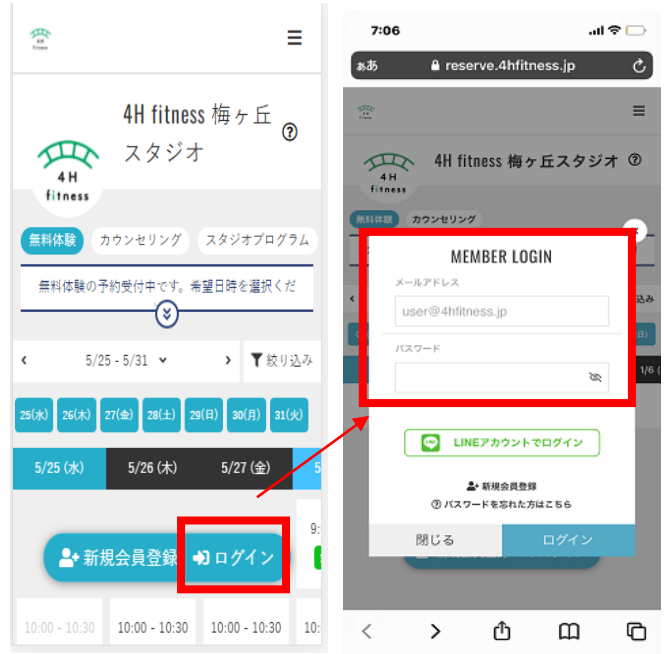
4H fitness

4H fitness 梅ヶ丘スタジオ

無料体験 カウンセリング スタジオプログラム

無料体験の予約受付中です。希望日時を選択くだ

< 5/25 - 5/31 > 絞り込み

25(水) 26(木) 27(金) 28(土) 29(日) 30(月) 31(火)

5/25 (水) 5/26 (木) 5/27 (金)

新規会員登録 ログイン

10:00 - 10:30 10:00 - 10:30 10:00 - 10:30

7:06

ぁあ reserve.4hfitness.jp

4H fitness 梅ヶ丘スタジオ

無料体験 カウンセリング

MEMBER LOGIN

メールアドレス

user@4hfitness.jp

パスワード

LINEアカウントでログイン

新規会員登録

パスワードを忘れた方はこちら

閉じる ログイン